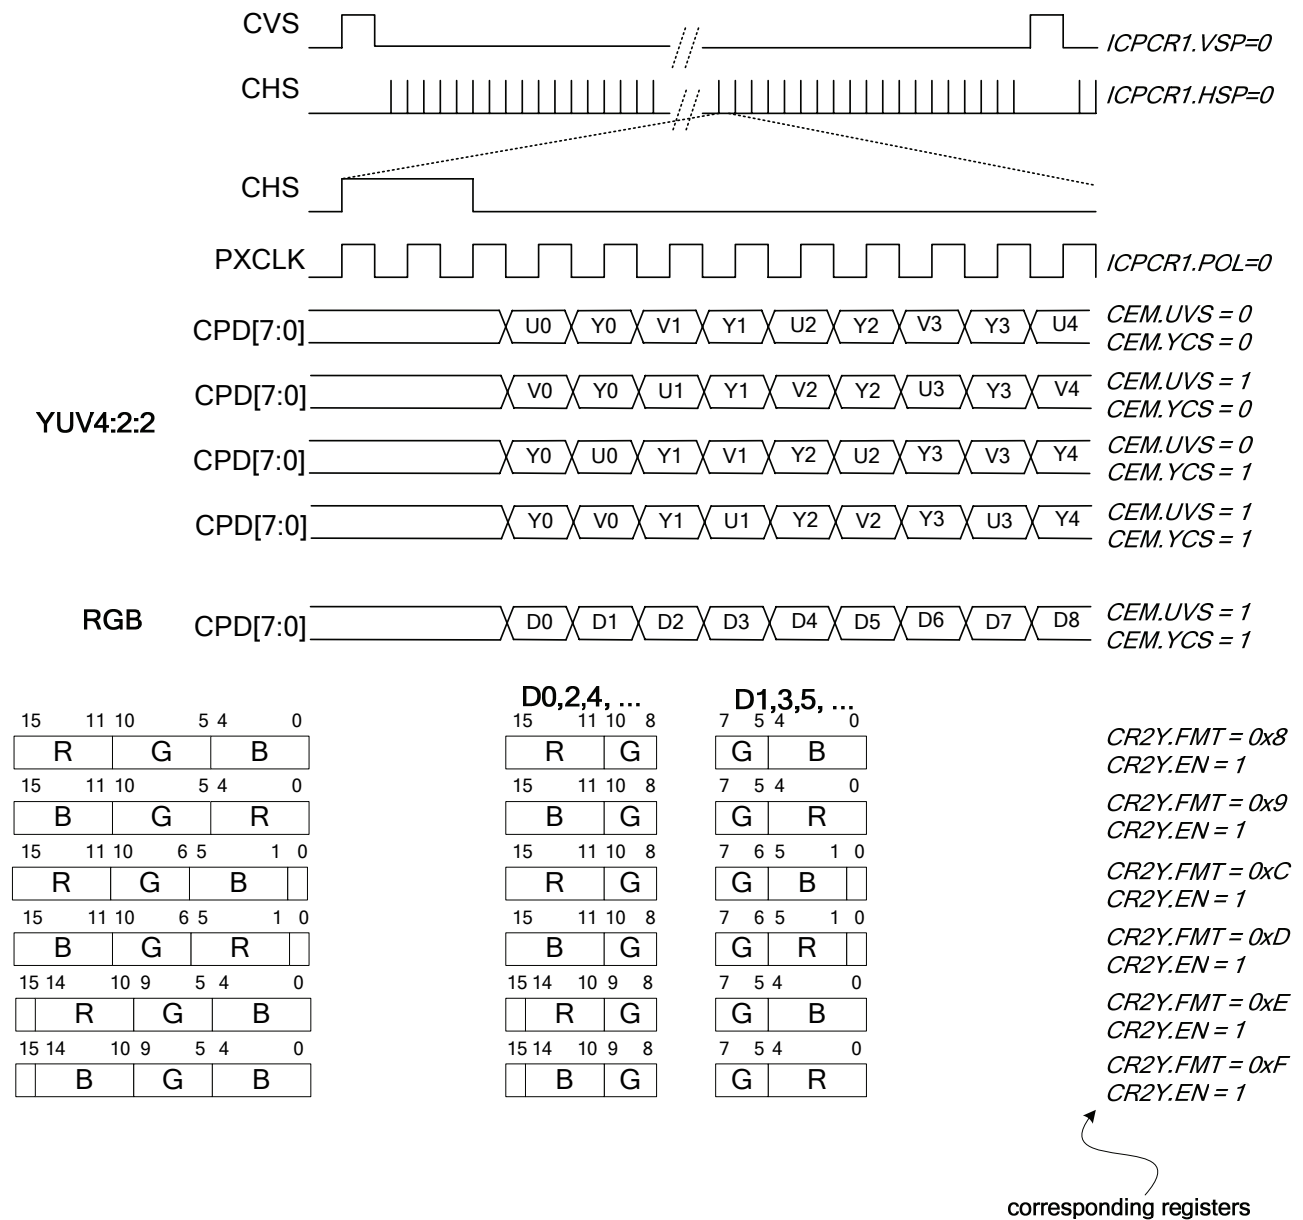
CVS
ICPCR1.VSP=0
CHS
ICPCR1.HSP=0
CHS
PXCLK
ICPCR1.POL=0
CPD[7:0] U0 Y0 V1 Y1 U2 Y2 V3 Y3 U4
CEM.UVS = 0
CEM.YCS = 0
CPD[7:0] V0 Y0 U1 Y1 V2 Y2 U3 Y3 V4
CEM.UVS = 1
CEM.YCS = 0
YUV4:2:2
CPD[7:0] Y0 U0 Y1 V1 Y2 U2 Y3 V3 Y4
CEM.UVS = 0
CEM.YCS = 1
CPD[7:0] Y0 V0 Y1 U1 Y2 V2 Y3 U3 Y4
CEM.UVS = 1
CEM.YCS = 1
RGB
CPD[7:0] D0 D1 D2 D3 D4 D5 D6 D7 D8
CEM.UVS = 1
CEM.YCS = 1

D0,2,4, ...
D1,3,5, ...

15 11 10 5 4 0
R G B
15 11 10 8
R G
7 5 4 0
G B
CR2Y.FMT = 0x8
CR2Y.EN = 1

15 11 10 5 4 0
B G R
15 11 10 8
B G
7 5 4 0
G R
CR2Y.FMT = 0x9
CR2Y.EN = 1

15 11 10 6 5 1 0
R G B
15 11 10 8
R G
7 6 5 1 0
G B
CR2Y.FMT = 0xC
CR2Y.EN = 1

15 11 10 6 5 1 0
B G R
15 11 10 8
B G
7 6 5 1 0
G R
CR2Y.FMT = 0xD
CR2Y.EN = 1

15 14 10 9 5 4 0
R G B
15 14 10 9 8
R G
7 5 4 0
G B
CR2Y.FMT = 0xE
CR2Y.EN = 1

15 14 10 9 5 4 0
B G B
15 14 10 9 8
B G
7 5 4 0
G R
CR2Y.FMT = 0xF
CR2Y.EN = 1

corresponding registers